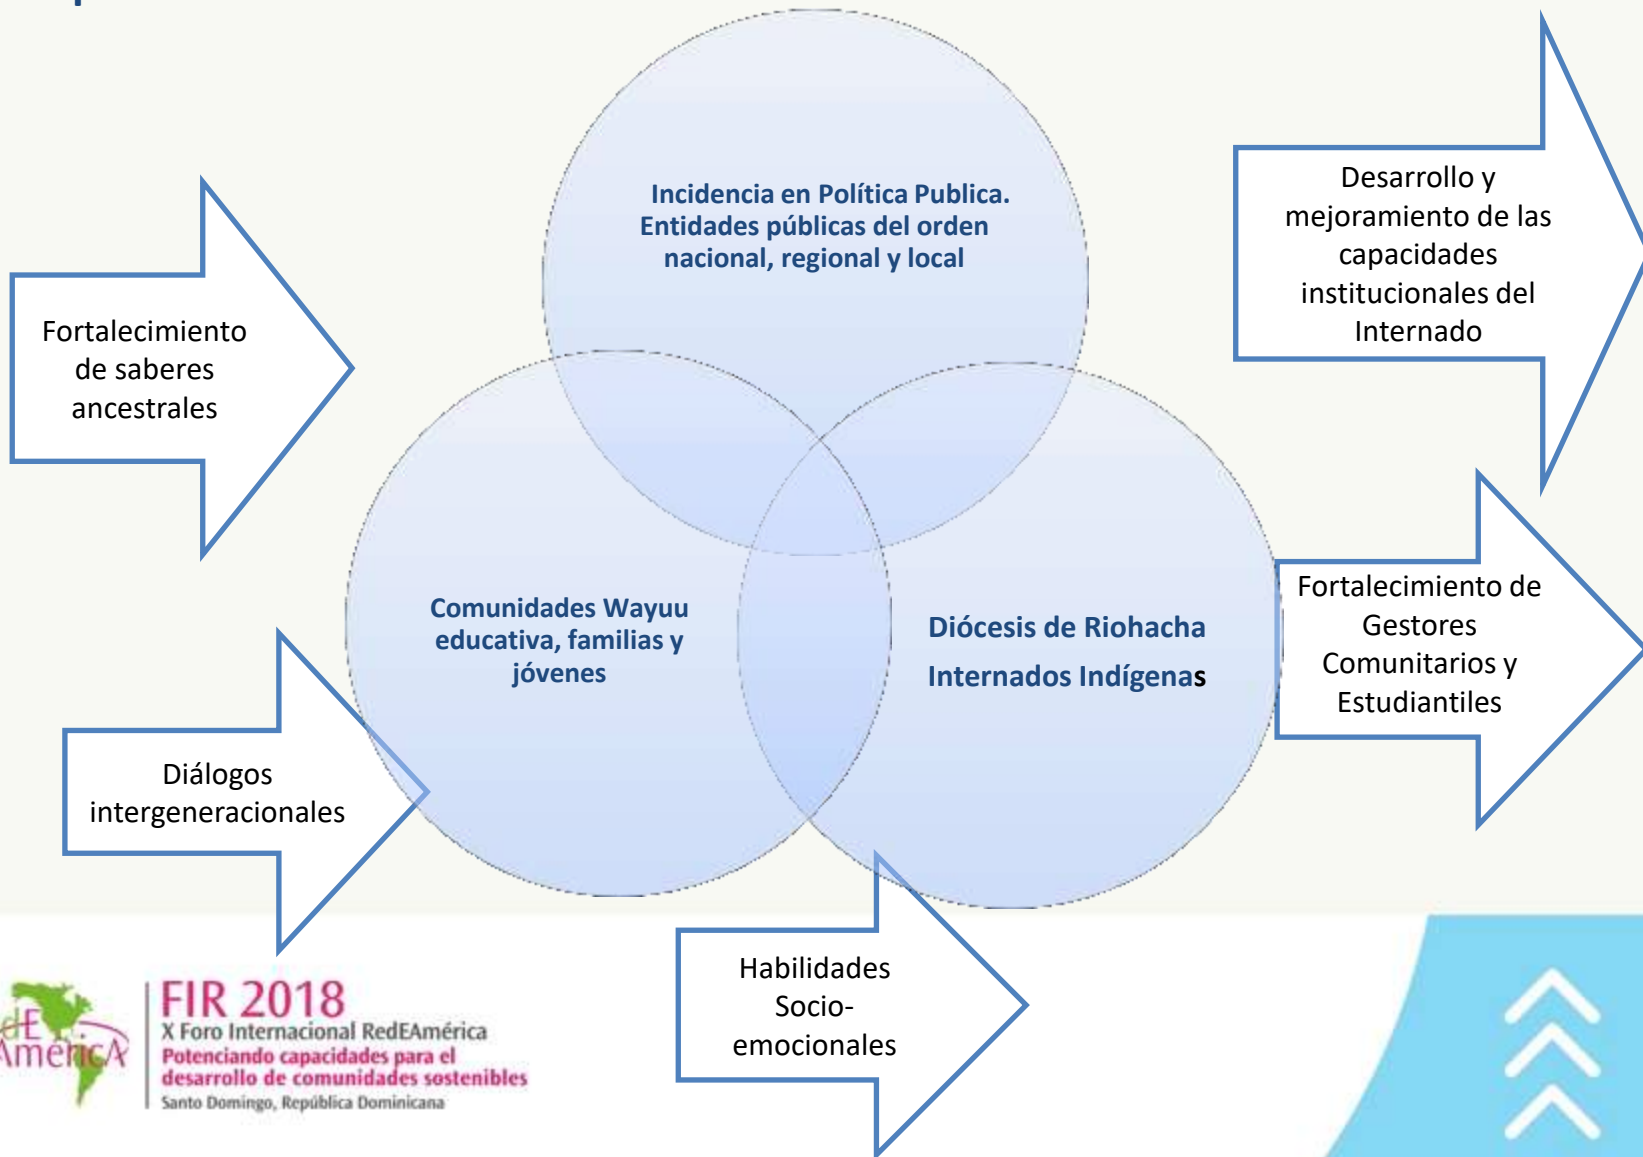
Incidencia en Política Publica. Entidades públicas del orden nacional, regional y local

Comunidades Wayuu educativa, familias y jóvenes

Diócesis de Riohacha

Internados Indígenas

Fortalecimiento de saberes ancestrales

Desarrollo y mejoramiento de las capacidades institucionales del Internado

Fortalecimiento de Gestores Comunitarios y Estudiantiles

Diálogos intergeneracionales

Habilidades Socio-emocionales

dE América

FIR 2018
X Foro Internacional RedEAmérica
Potenciando capacidades para el desarrollo de comunidades sostenibles
Santo Domingo, República Dominicana